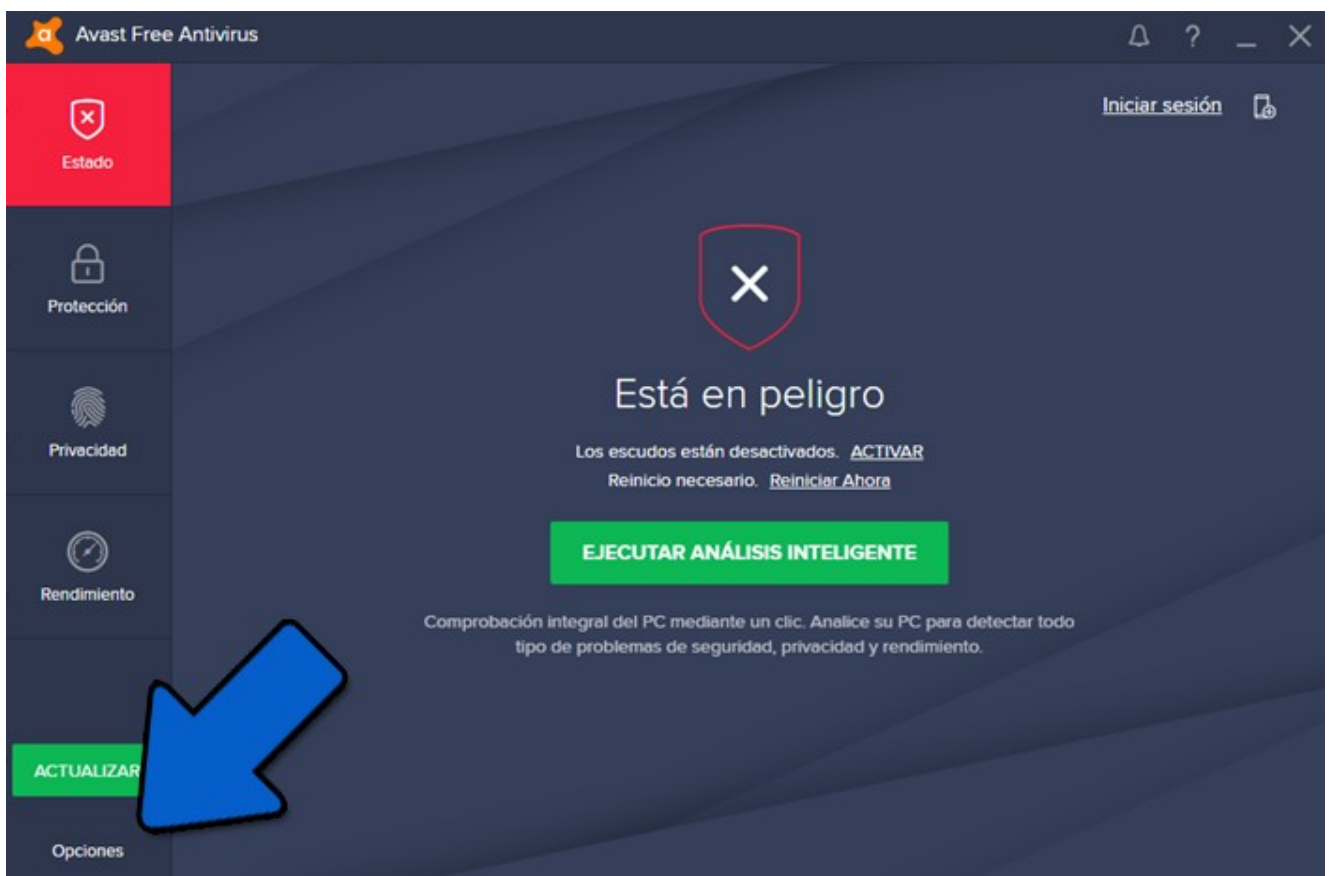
Avast Free Antivirus

? _ ✕

Estado

Protección

Privacidad

Rendimiento

ACTUALIZAR

Opciones

Iniciar sesión

Está en peligro

Los escudos están desactivados. ACTIVAR

Reinicio necesario. Reiniciar Ahora

EJECUTAR ANÁLISIS INTELIGENTE

Comprobación integral del PC mediante un clic. Analice su PC para detectar todo tipo de problemas de seguridad, privacidad y rendimiento.